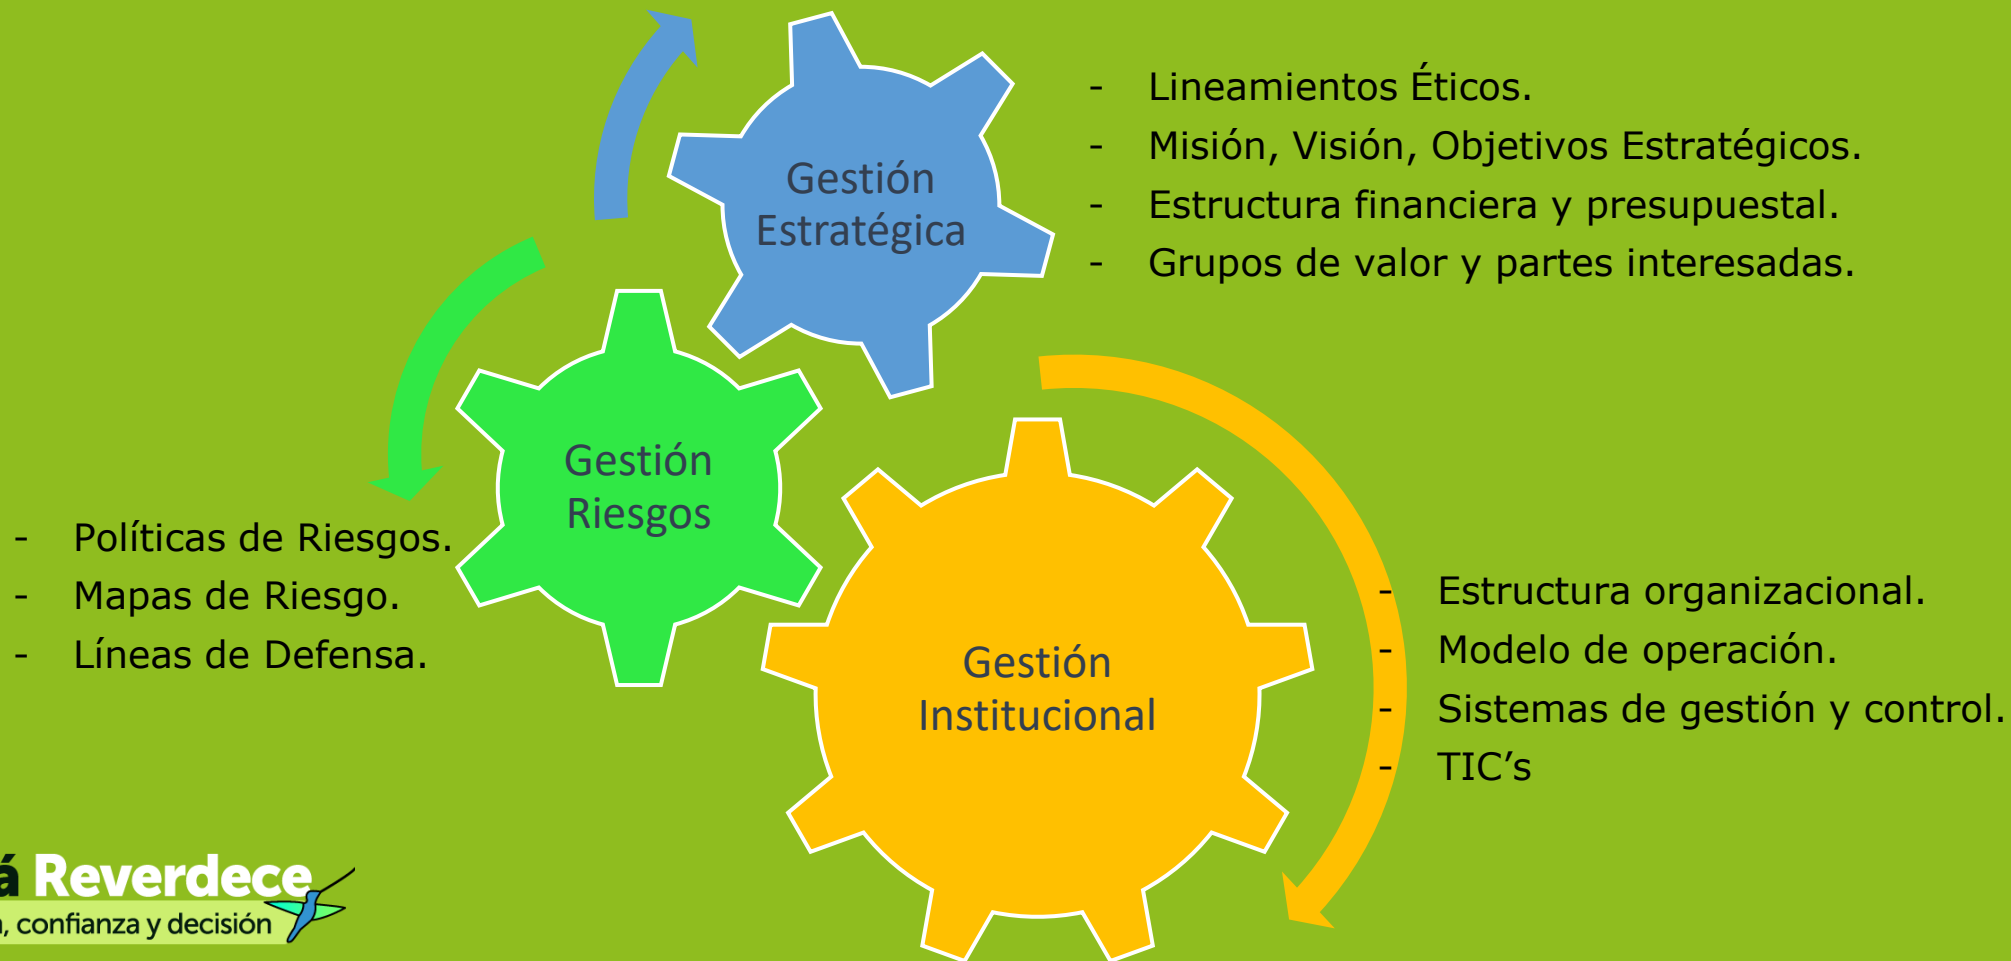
Gestión Estratégica

- Lineamientos Éticos.
- Misión, Visión, Objetivos Estratégicos.
- Estructura financiera y presupuestal.
- Grupos de valor y partes interesadas.

Gestión Riesgos

- Políticas de Riesgos.
- Mapas de Riesgo.
- Líneas de Defensa.

Gestión Institucional

- Estructura organizacional.
- Modelo de operación.
- Sistemas de gestión y control.
- TIC's

á Reverdece
, confianza y decisión